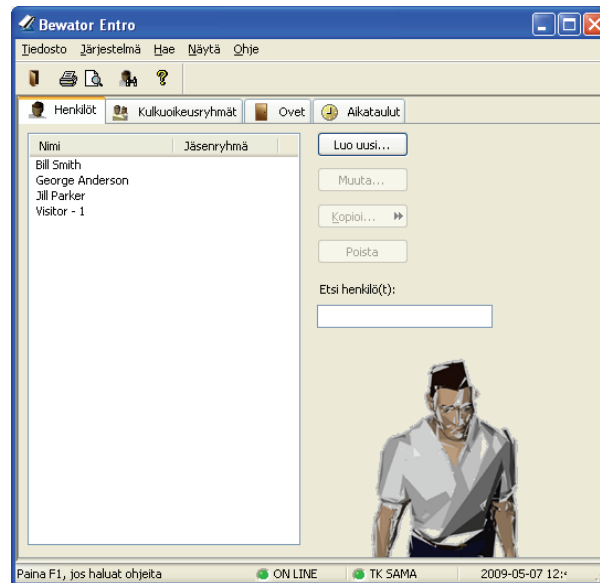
Bewator Entro

Tiedosto Järjestelmä Hae Näytä Ohje

Henkilöt | Kulkuoikeusryhmät | Ovet | Aikataulut

| Nimi | Jäsenryhmä |
|---|---|
| Bill Smith | |
| George Anderson | |
| Jill Parker | |
| Visitor - 1 | |

Luo uusi...

Muuta...

Kopioi...

Poista

Etsi henkilö(t):

Paina F1, jos haluat ohjeita | ON LINE | TK SAMA | 2009-05-07 12:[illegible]